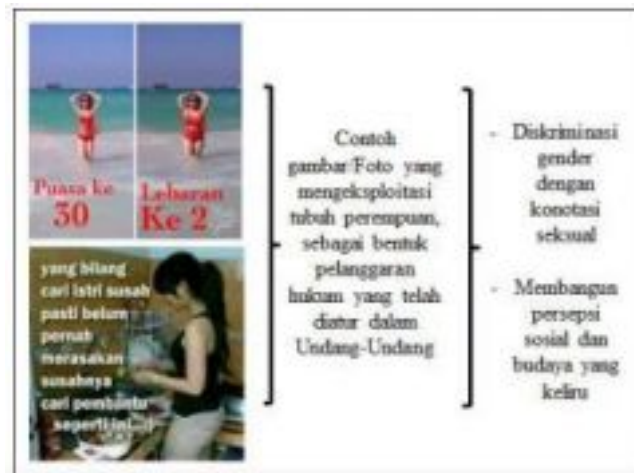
Puasa ke 30

Lebaran Ke 2

yang bilang cari istri susah pasti belum pernah merasakan susahnya cari pembantu seperti ini...!!

Contoh gambar/Foto yang mengeksploitasi tubuh perempuan, sebagai bentuk pelanggaran hukum yang telah diatur dalam Undang-Undang

- Diskriminasi gender dengan konotasi seksual

- Membangun persepsi sosial dan budaya yang keliru